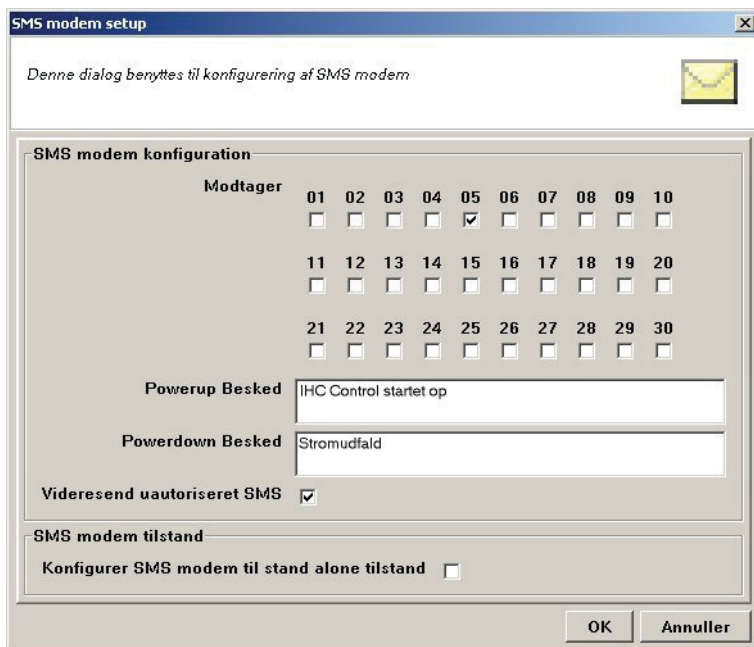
SMS modem setup

Denne dialog benyttes til konfigurering af SMS modem

SMS modem konfiguration

Modtager

01 02 03 04 05 06 07 08 09 10

11 12 13 14 15 16 17 18 19 20

21 22 23 24 25 26 27 28 29 30

Powerup Besked
IHC Control startet op

Powerdown Besked
Stromudfald

Videresend uautoriseret SMS

SMS modem tilstand

Konfigurer SMS modem til stand alone tilstand

OK
Annuller